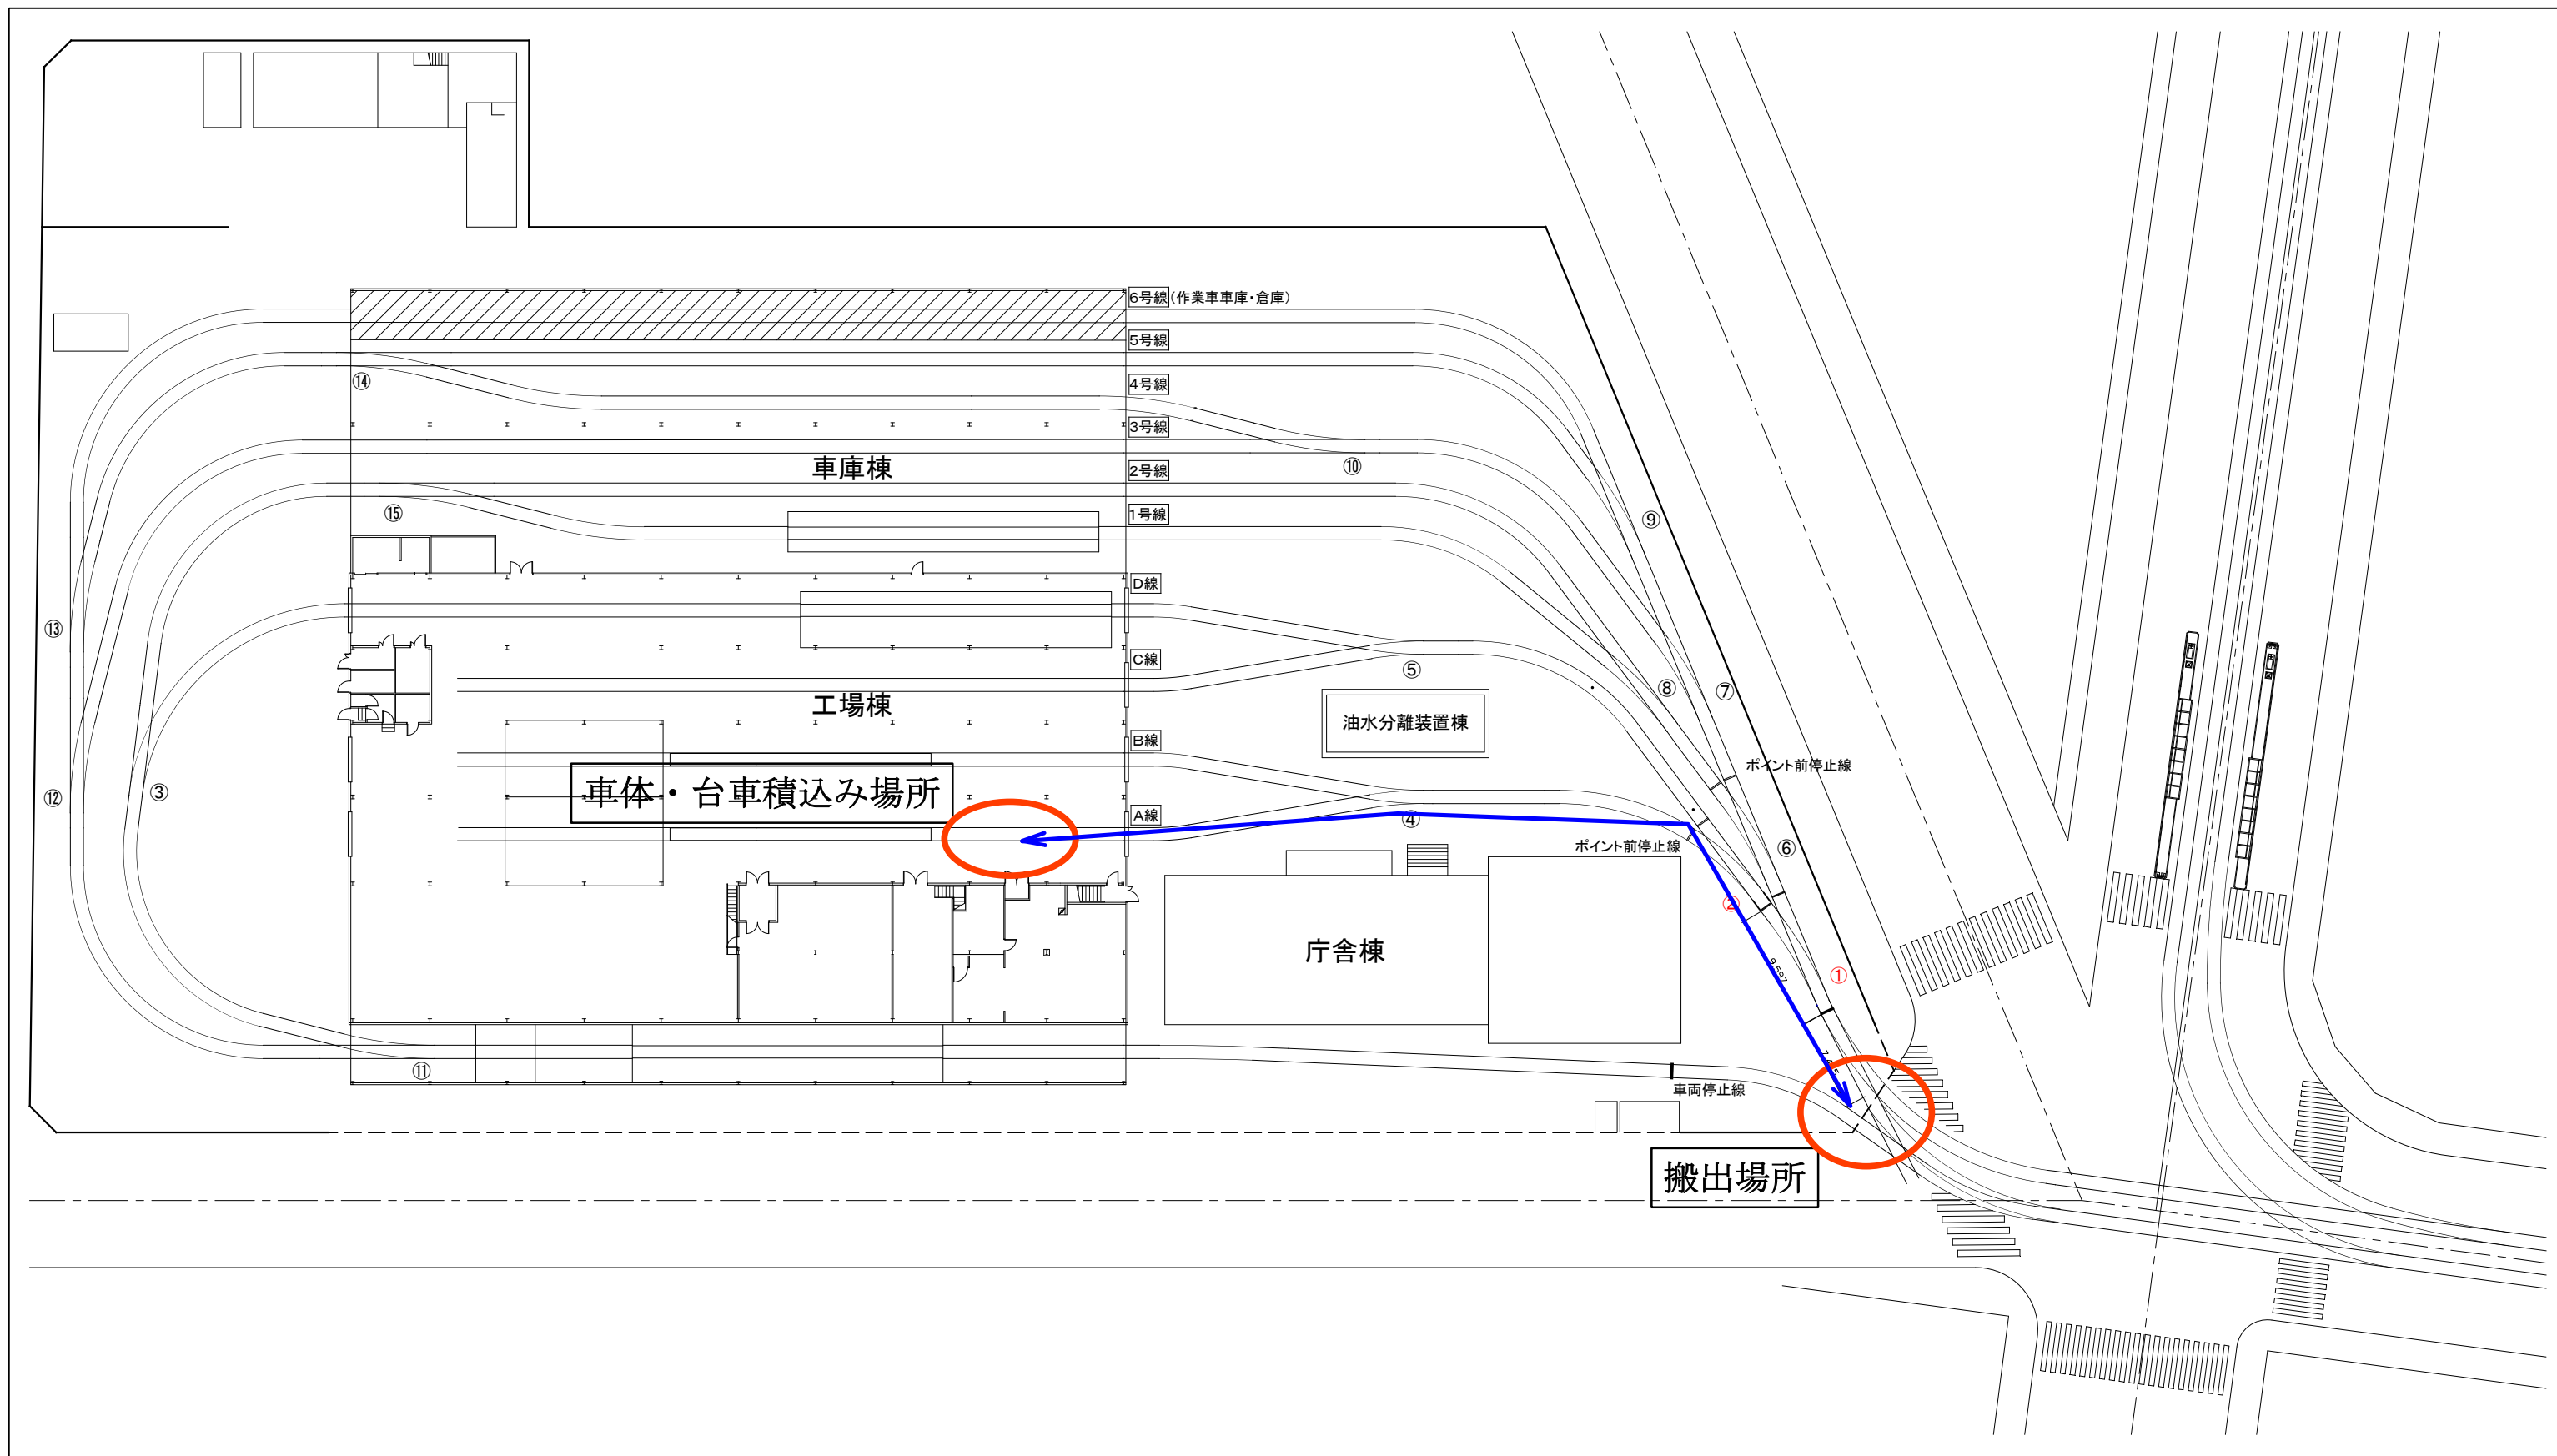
6号線（作業車車庫・倉庫）
5号線
4号線
3号線
2号線
1号線
⑭
⑮
⑩
⑨
車庫棟
D線
C線
⑤
工場棟
⑧
⑦
油水分離装置棟
B線
ポイント前停止線
車体・台車積込み場所
A線
④
ポイント前停止線
⑥
⑬
⑫
③
②
庁舎棟
①
⑪
車両停止線
搬出場所